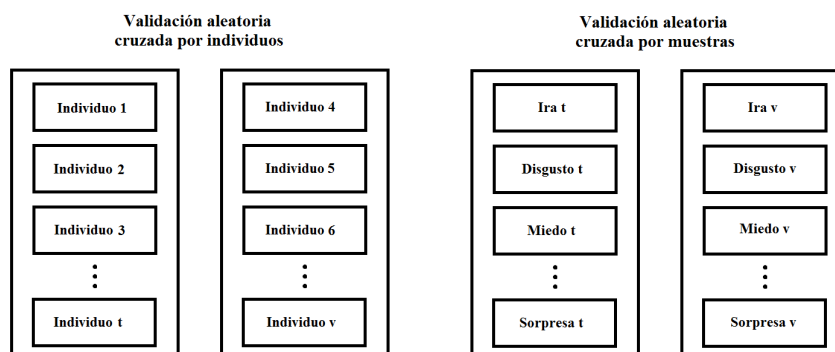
Validación aleatoria cruzada por individuos

Individuo 1

Individuo 2

Individuo 3

⋮

Individuo t

Individuo 4

Individuo 5

Individuo 6

⋮

Individuo v

Validación aleatoria cruzada por muestras

Ira t

Disgusto t

Miedo t

⋮

Sorpresa t

Ira v

Disgusto v

Miedo v

⋮

Sorpresa v